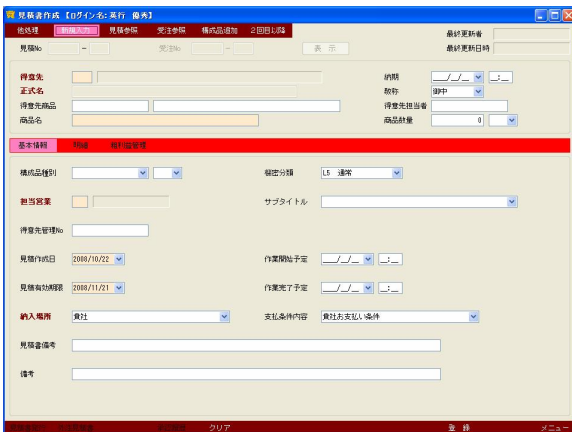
見積書作成【ログイン名: 菜行 優秀】

他処理 新規入力 見積参照 受注参照 構成品追加 2回目以降

見積No - 受注No - 表示

最終更新者
最終更新日時

得意先
正式名
得意先商品
商品名

納期 __/__/__ :
敬称 御中
得意先担当者
商品数量 0

基本情報 明細 粗利益管理

構成品種別
担当営業
得意先管理No
見積作成日 2008/10/22
見積有効期限 2008/11/21
納入場所 貴社
見積書備考
備考

秘密分類 L5 通常
サブタイトル
作業開始予定 __/__/__ :
作業完了予定 __/__/__ :
支払条件内容 貴社お支払い条件

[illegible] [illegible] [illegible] クリア 登録 メニュー